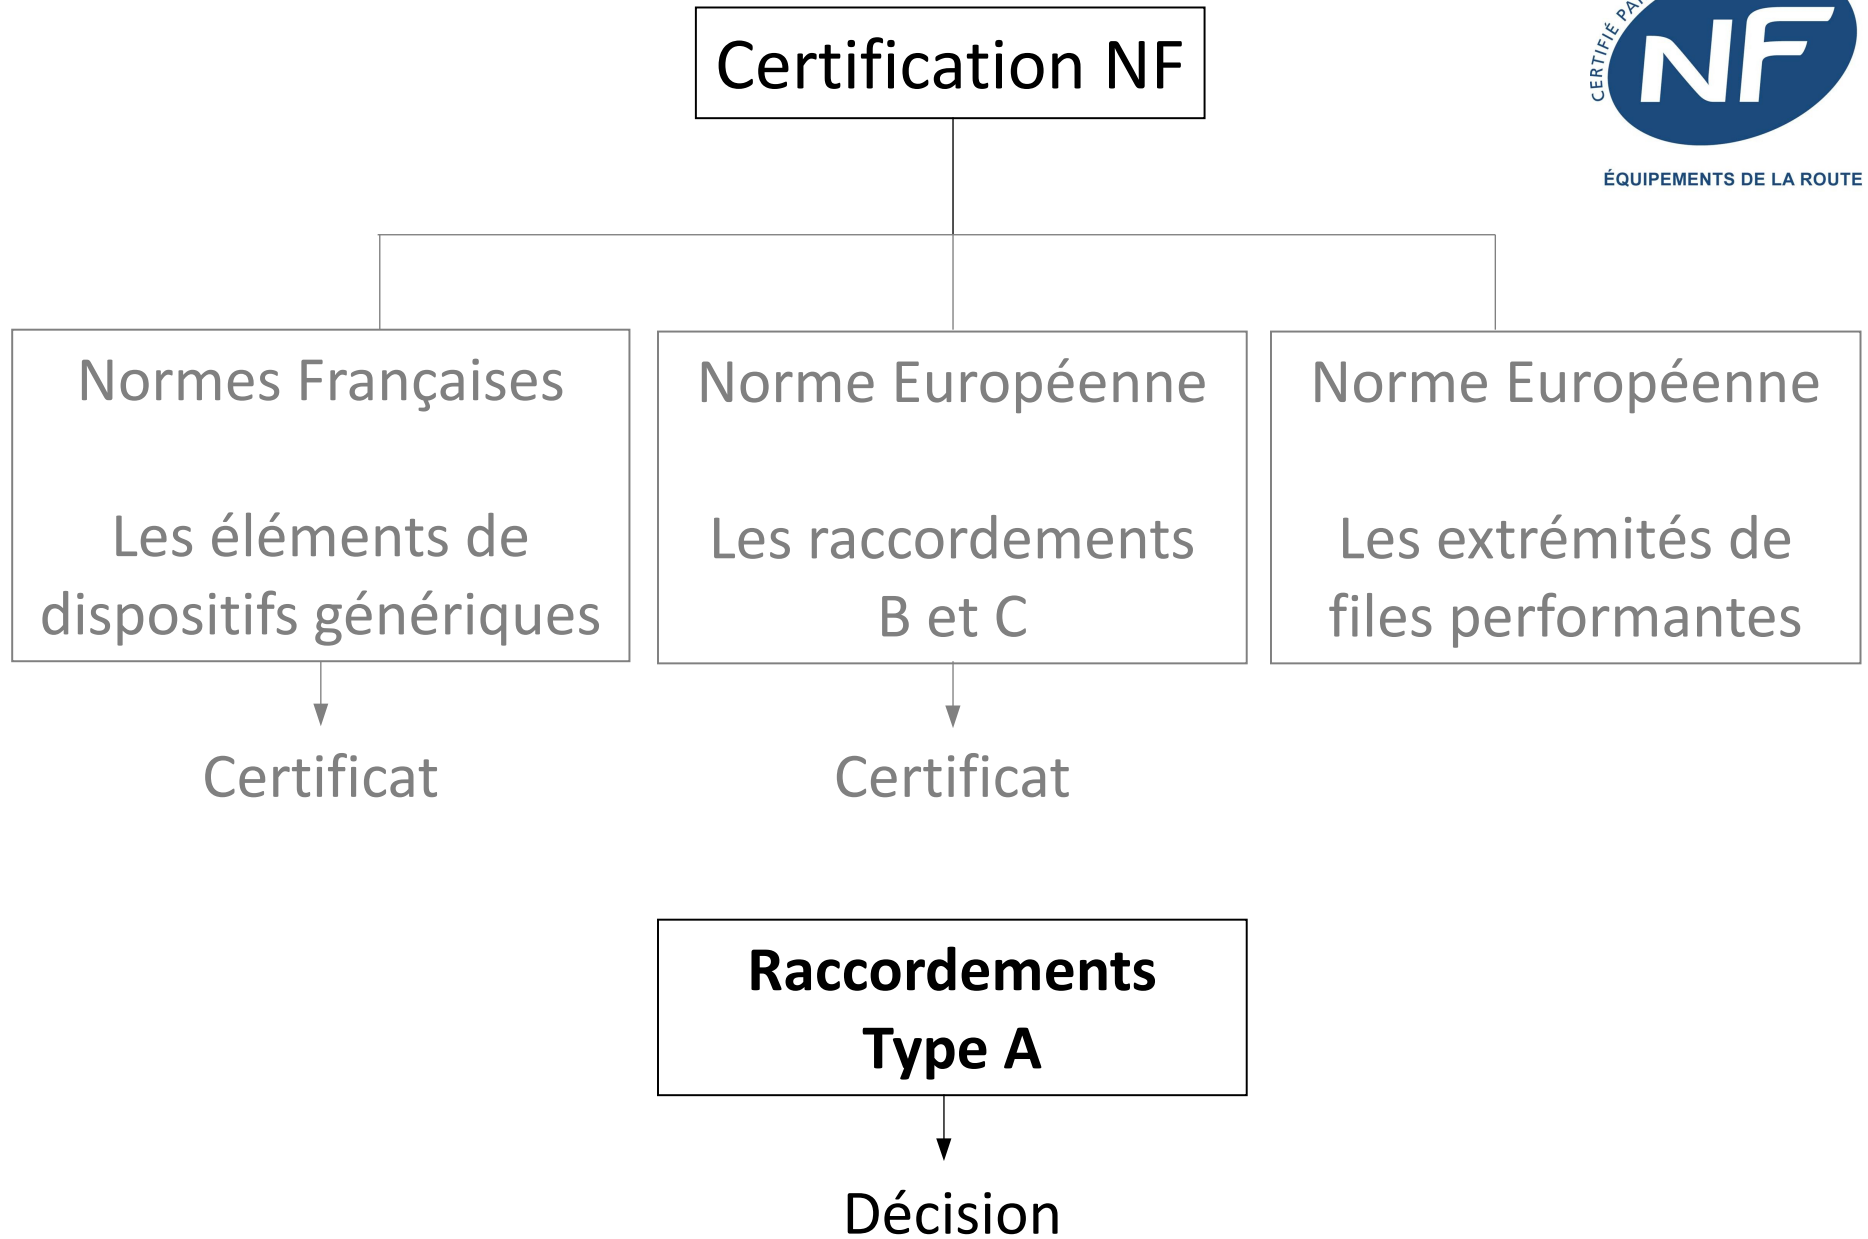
Certification NF

CERTIFIÉ PA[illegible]
NF
ÉQUIPEMENTS DE LA ROUTE

Normes Françaises

Les éléments de dispositifs génériques

Norme Européenne

Les raccordements B et C

Norme Européenne

Les extrémités de files performantes

Certificat

Certificat

**Raccordements Type A**

Décision